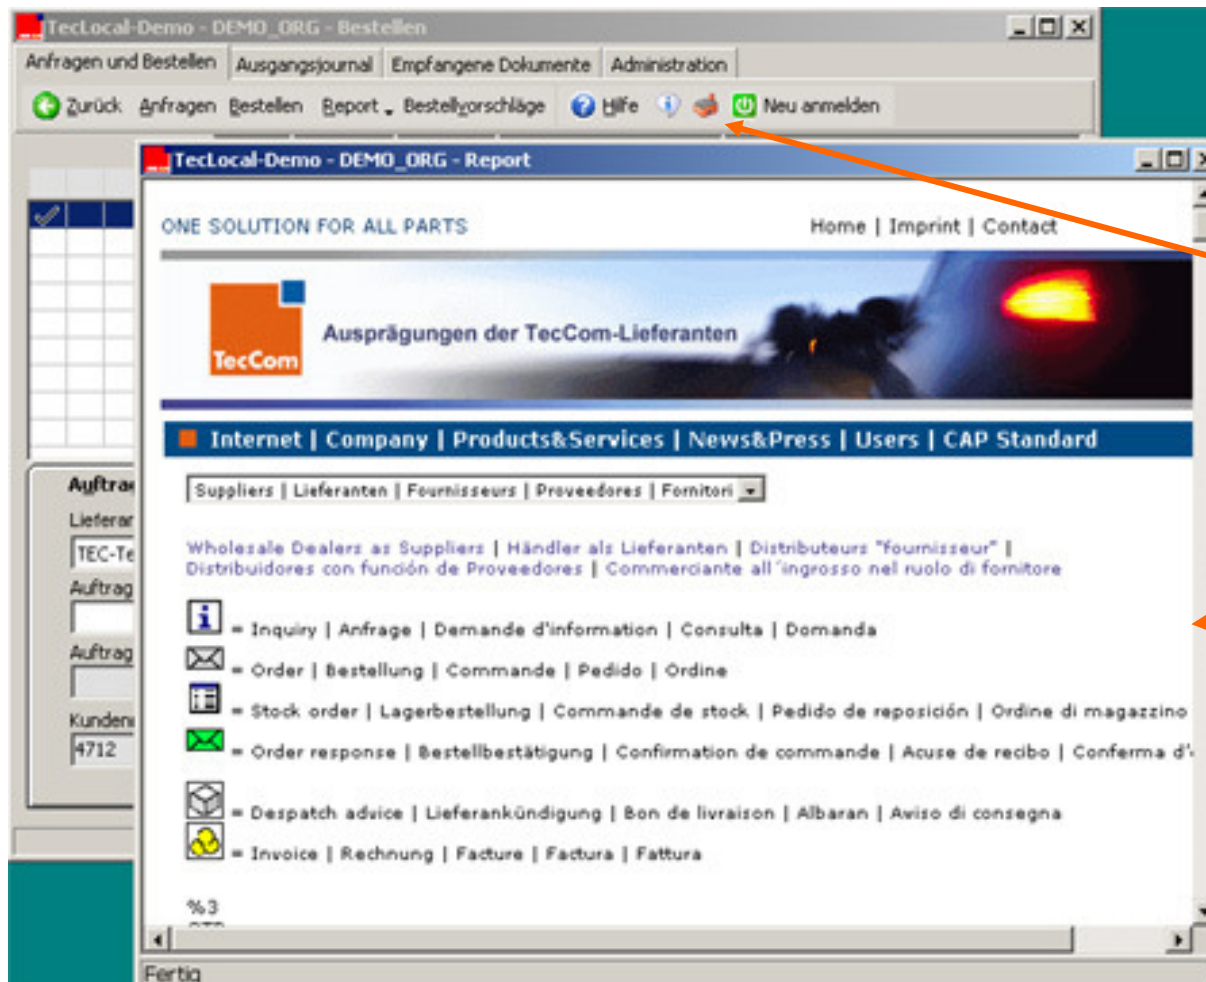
TecLocal-Demo - DEMO_ORG - Bestellen

Anfragen und Bestellen | Ausgangsjournal | Empfangene Dokumente | Administration

Zurück Anfragen Bestellen Report Bestellvorschläge Hilfe Neu anmelden

Auftra
Lieferar
TEC-Te
Auftrag
Auftrag
Kunden
4712

TecLocal-Demo - DEMO_ORG - Report

ONE SOLUTION FOR ALL PARTS

Home | Imprint | Contact

TecCom

Ausprägungen der TecCom-Lieferanten

Internet | Company | Products&Services | News&Press | Users | CAP Standard

Suppliers | Lieferanten | Fournisseurs | Proveedores | Fornitori

Wholesale Dealers as Suppliers | Händler als Lieferanten | Distributeurs "fournisseur" | Distribuidores con función de Proveedores | Commerciante all´ingrosso nel ruolo di fornitore

= Inquiry | Anfrage | Demande d'information | Consulta | Domanda

= Order | Bestellung | Commande | Pedido | Ordine

= Stock order | Lagerbestellung | Commande de stock | Pedido de reposición | Ordine di magazzino

= Order response | Bestellbestätigung | Confirmation de commande | Acuse de recibo | Conferma d'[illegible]

= Despatch advice | Lieferankündigung | Bon de livraison | Albaran | Aviso di consegna

= Invoice | Rechnung | Facture | Factura | Fattura

%3

Fertig